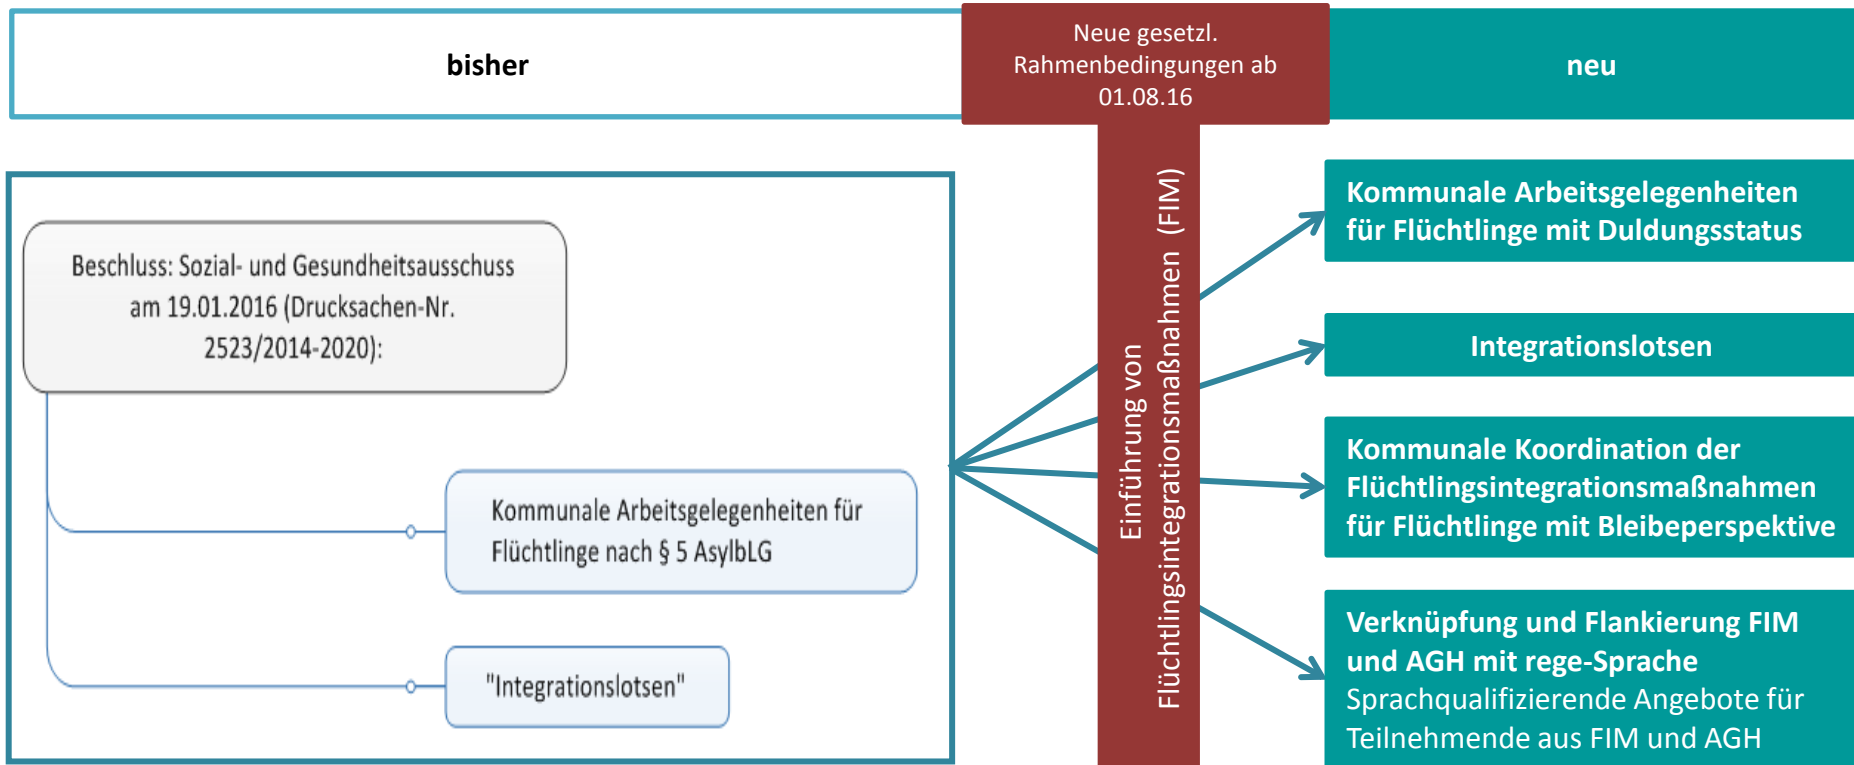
bisher

Neue gesetzl. Rahmenbedingungen ab 01.08.16

neu

Beschluss: Sozial- und Gesundheitsausschuss am 19.01.2016 (Drucksachen-Nr. 2523/2014-2020):

Kommunale Arbeitsgelegenheiten für Flüchtlinge nach § 5 AsylbLG

"Integrationslotsen"

Einführung von Flüchtlingsintegrationsmaßnahmen (FIM)

Kommunale Arbeitsgelegenheiten für Flüchtlinge mit Duldungsstatus

Integrationslotsen

Kommunale Koordination der Flüchtlingsintegrationsmaßnahmen für Flüchtlinge mit Bleibeperspektive

Verknüpfung und Flankierung FIM und AGH mit rege-Sprache
Sprachqualifizierende Angebote für Teilnehmende aus FIM und AGH